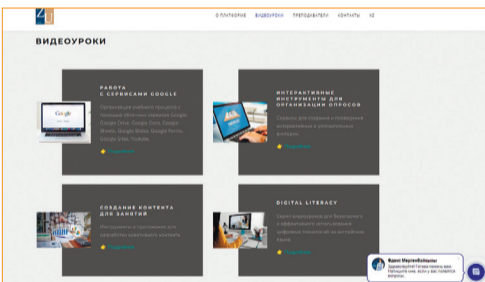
О ПЛАТФОРМЕ ВИДЕОУРОКИ ПРЕПОДАВАТЕЛИ КОНТАКТЫ KZ

ВИДЕОУРОКИ

РАБОТА С СЕРВИСАМИ GOOGLE

Организация учебного процесса с помощью облачных сервисов Google. Google Drive, Google Docs, Google Sheets, Google Slides, Google Forms, Google Sites, YouTube.

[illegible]

ИНТЕРАКТИВНЫЕ ИНСТРУМЕНТЫ ДЛЯ ОРГАНИЗАЦИИ ОПРОСОВ

Сервисы для создания и проведения интерактивных и увлекательных опросов.

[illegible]

СОЗДАНИЕ КОНТЕНТА ДЛЯ ЗАНЯТИЙ

Инструменты и приложения для разработки креативного контента.

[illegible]

DIGITAL LITERACY

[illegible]

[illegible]

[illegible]